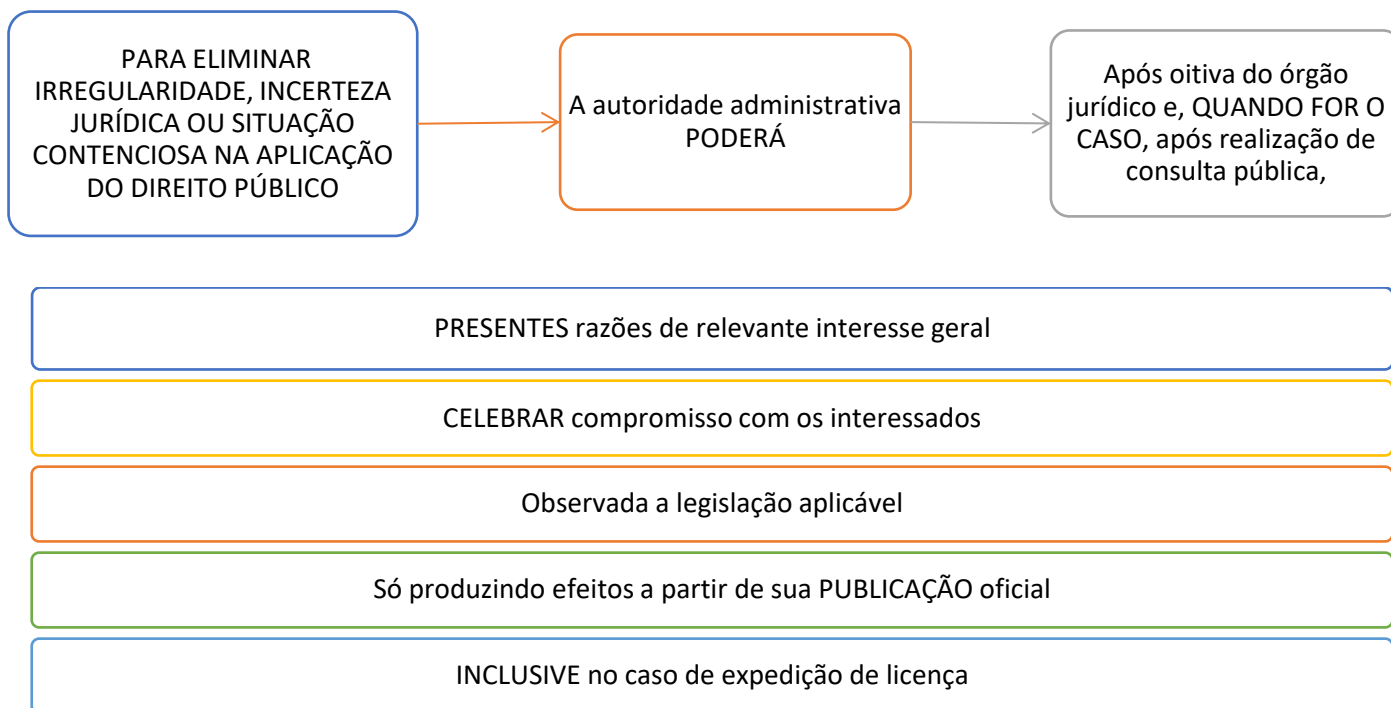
PARA ELIMINAR IRREGULARIDADE, INCERTEZA JURÍDICA OU SITUAÇÃO CONTENCIOSA NA APLICAÇÃO DO DIREITO PÚBLICO

A autoridade administrativa PODERÁ

Após oitiva do órgão jurídico e, QUANDO FOR O CASO, após realização de consulta pública,

PRESENTES razões de relevante interesse geral

CELEBRAR compromisso com os interessados

Observada a legislação aplicável

Só produzindo efeitos a partir de sua PUBLICAÇÃO oficial

INCLUSIVE no caso de expedição de licença